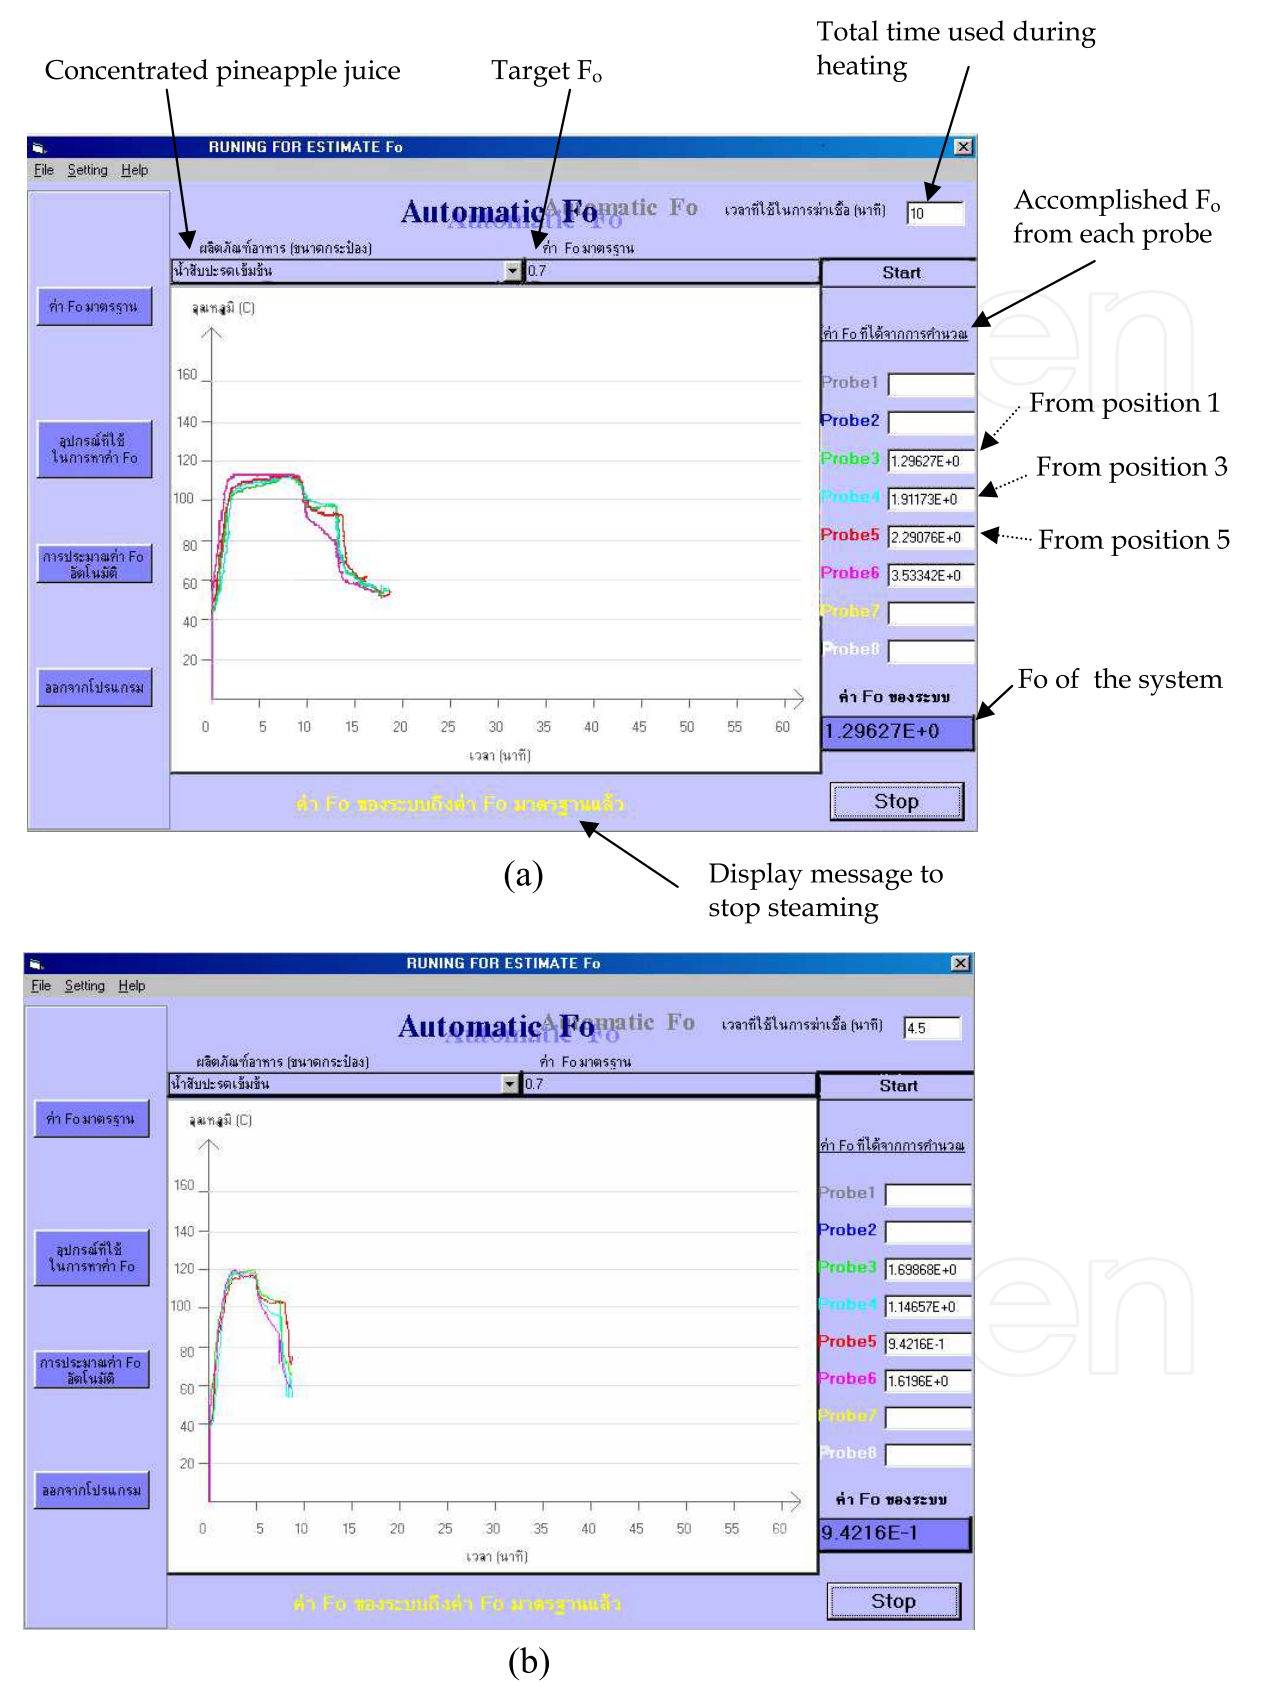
Concentrated pineapple juice

Target $F_o$

Total time used during heating

RUNING FOR ESTIMATE Fo

File Setting Help

Automatic Fo

เวลาที่ใช้ในการฆ่าเชื้อ (นาที) 10

Accomplished $F_o$ from each probe

ผลิตภัณฑ์อาหาร (ขนาดกระป๋อง)

ค่า Fo มาตรฐาน

น้ำสับปะรดเข้มข้น

0.7

Start

ค่า Fo มาตรฐาน

อุณหภูมิ (C)

ค่า Fo ที่ได้จากการคำนวณ

Probe1

Probe2

From position 1

160

140

อุปกรณ์ที่ใช้ในการหาค่า Fo

120

Probe3 1.29627E+0

From position 3

100

Probe4 1.91173E+0

Probe5 2.29076E+0

From position 5

80

การประมาณค่า Fo อัตโนมัติ

60

Probe6 3.53342E+0

40

Probe7

Probe8

20

ออกจากโปรแกรม

ค่า Fo ของระบบ

Fo of the system

0 5 10 15 20 25 30 35 40 45 50 55 60

1.29627E+0

เวลา (นาที)

ค่า Fo ของระบบถึงค่า Fo มาตรฐานแล้ว

Stop

(a)

Display message to stop steaming

RUNING FOR ESTIMATE Fo

File Setting Help

Automatic Fo

เวลาที่ใช้ในการฆ่าเชื้อ (นาที) 4.5

ผลิตภัณฑ์อาหาร (ขนาดกระป๋อง)

ค่า Fo มาตรฐาน

น้ำสับปะรดเข้มข้น

0.7

Start

ค่า Fo มาตรฐาน

อุณหภูมิ (C)

ค่า Fo ที่ได้จากการคำนวณ

Probe1

160

Probe2

140

อุปกรณ์ที่ใช้ในการหาค่า Fo

120

Probe3 1.69868E+0

100

Probe4 1.14657E+0

Probe5 9.4216E-1

80

การประมาณค่า Fo อัตโนมัติ

60

Probe6 1.6196E+0

40

Probe7

Probe8

20

ออกจากโปรแกรม

ค่า Fo ของระบบ

0 5 10 15 20 25 30 35 40 45 50 55 60

9.4216E-1

เวลา (นาที)

ค่า Fo ของระบบถึงค่า Fo มาตรฐานแล้ว

Stop

(b)